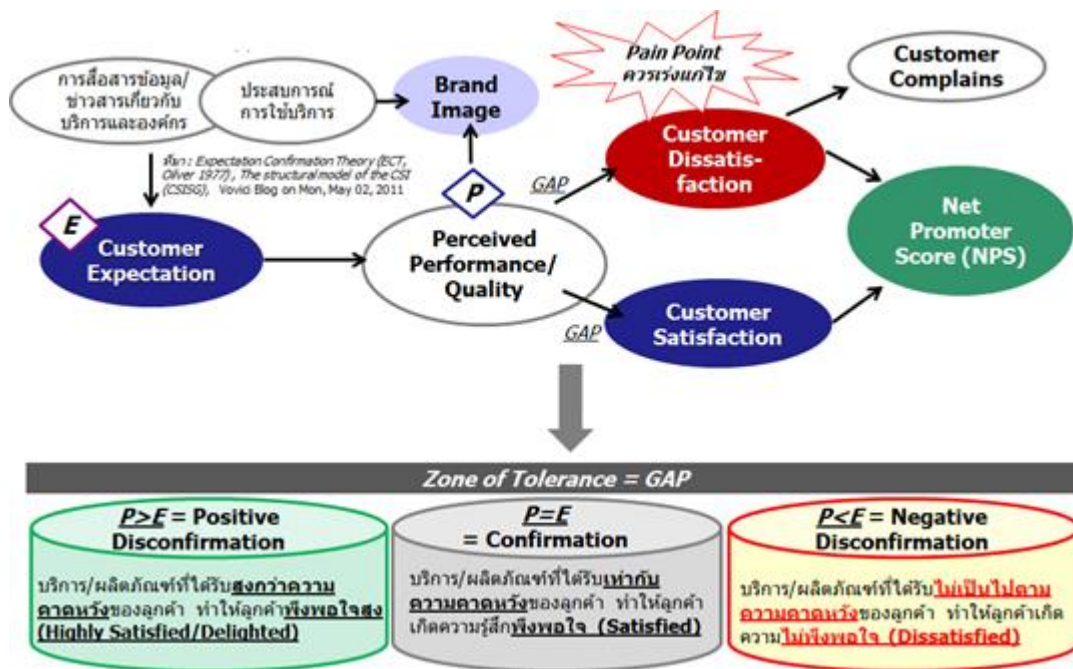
การสื่อสารข้อมูล/ข่าวสารเกี่ยวกับบริการและองค์กร

ประสบการณ์การใช้บริการ

Brand Image

Pain Point ควรเร่งแก้ไข

Customer Complains

ที่มา : Expectation Confirmation Theory (ECT, Oliver 1977) , The structural model of the CSI (CSISG), Vovici Blog on Mon, May 02, 2011

P

GAP

Customer Dissatis-faction

E

Customer Expectation

Perceived Performance/ Quality

Net Promoter Score (NPS)

GAP

Customer Satisfaction

Zone of Tolerance = GAP

P>E = Positive Disconfirmation

บริการ/ผลิตภัณฑ์ที่ได้รับสูงกว่าความคาดหวังของลูกค้า ทำให้ลูกค้าพึงพอใจสูง (Highly Satisfied/Delighted)

P=E = Confirmation

บริการ/ผลิตภัณฑ์ที่ได้รับเท่ากับความคาดหวังของลูกค้า ทำให้ลูกค้าเกิดความรู้สึกพึงพอใจ (Satisfied)

P<E = Negative Disconfirmation

บริการ/ผลิตภัณฑ์ที่ได้รับไม่เป็นไปตามความคาดหวังของลูกค้า ทำให้ลูกค้าเกิดความไม่พึงพอใจ (Dissatisfied)